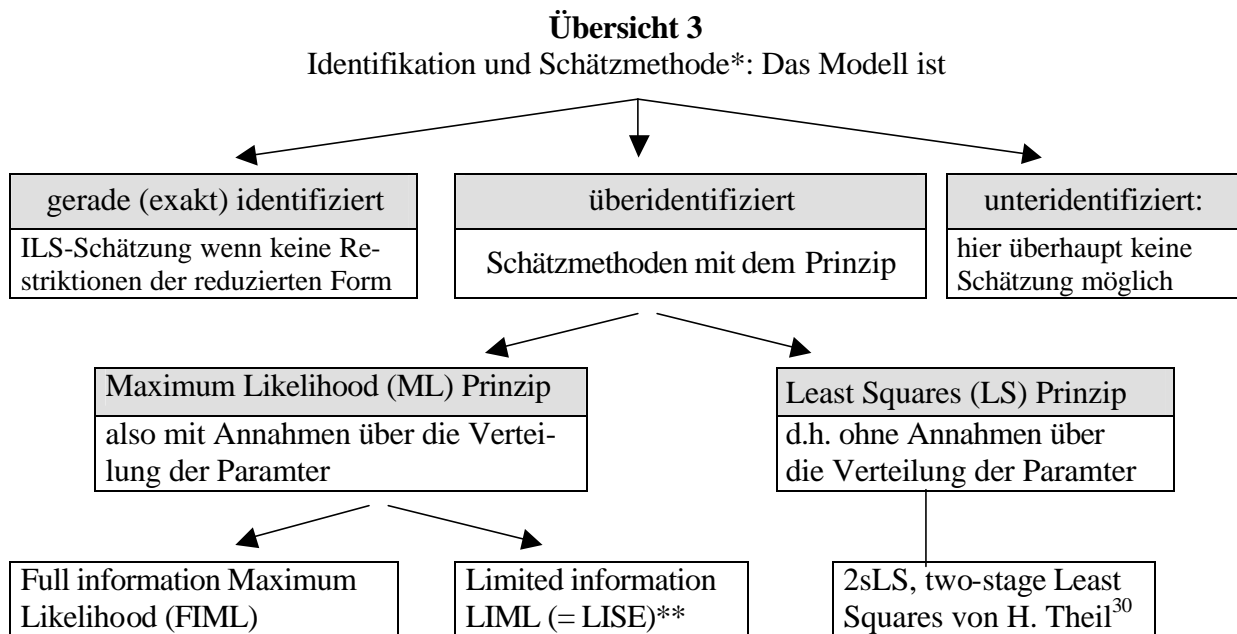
**Übersicht 3**

Identifikation und Schätzmethode*: Das Modell ist

gerade (exakt) identifiziert

ILS-Schätzung wenn keine Restriktionen der reduzierten Form

überidentifiziert

Schätzmethoden mit dem Prinzip

unteridentifiziert:

hier überhaupt keine Schätzung möglich

Maximum Likelihood (ML) Prinzip

also mit Annahmen über die Verteilung der Paramter

Least Squares (LS) Prinzip

d.h. ohne Annahmen über die Verteilung der Paramter

Full information Maximum Likelihood (FIML)

Limited information LIML (= LISE)**

2sLS, two-stage Least Squares von H. Theil$^{30}$